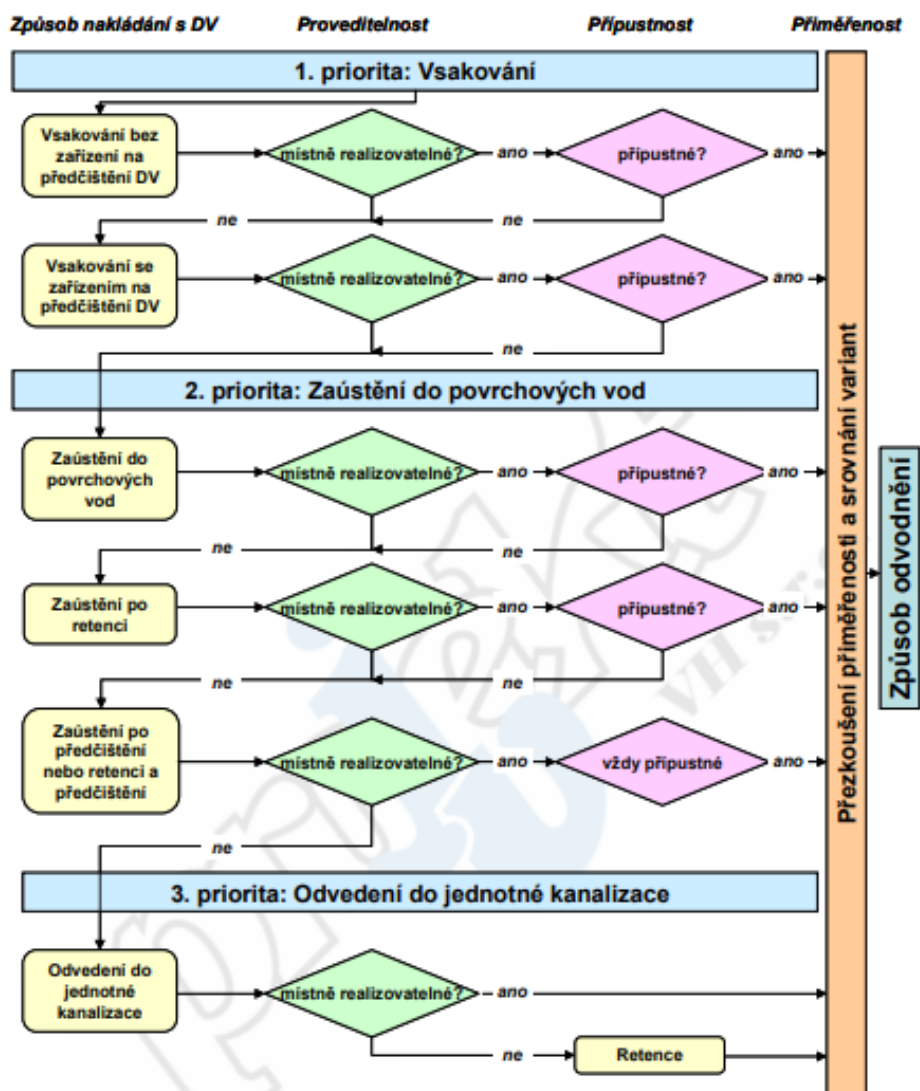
Způsob nakládání s DV
Proveditelnost
Přípustnost
Přiměřenost

1. priorita: Vsakování

Vsakování bez zařízení na předčištění DV
místně realizovatelné?
ano
přípustné?
ano
ne
ne

Vsakování se zařízením na předčištění DV
místně realizovatelné?
ano
přípustné?
ano
ne

2. priorita: Zaústění do povrchových vod

Zaústění do povrchových vod
místně realizovatelné?
ano
přípustné?
ano
ne
ne

Zaústění po retenci
místně realizovatelné?
ano
přípustné?
ano
ne
ne

Zaústění po předčištění nebo retenci a předčištění
místně realizovatelné?
ano
vždy přípustné
ano
ne

3. priorita: Odvedení do jednotné kanalizace

Odvedení do jednotné kanalizace
místně realizovatelné?
ano
ne
Retence

Přezkoušení přiměřenosti a srovnání variant

Způsob odvodnění